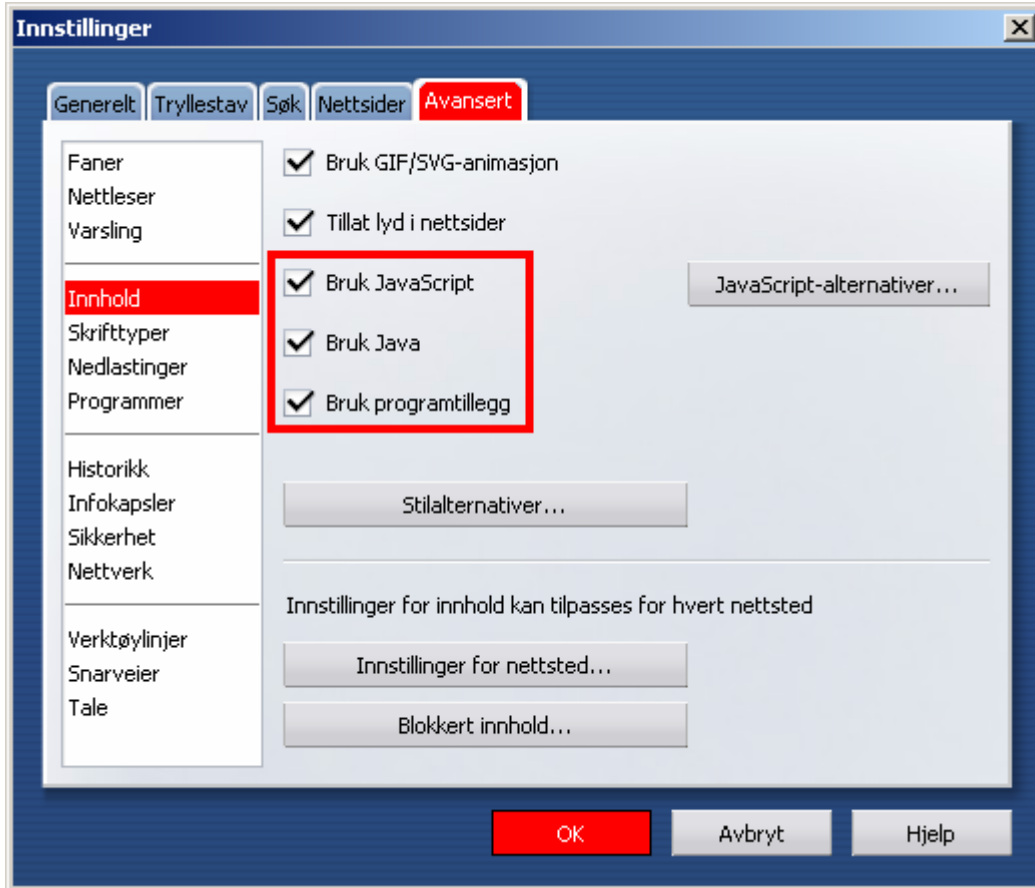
Innstillinger

Generelt | Tryllestav | Søk | Nettsider | Avansert

Faner
Nettleser
Varsling

Innhold
Skrifttyper
Nedlastinger
Programmer

Historikk
Infokapsler
Sikkerhet
Nettverk

Verktøylinjer
Snarveier
Tale

Bruk GIF/SVG-animasjon

Tillat lyd i nettsider

Bruk JavaScript

JavaScript-alternativer...

Bruk Java

Bruk programtillegg

Stilalternativer...

Innstillinger for innhold kan tilpasses for hvert nettsted

Innstillinger for nettsted...

Blokkert innhold...

OK

Avbryt

Hjelp